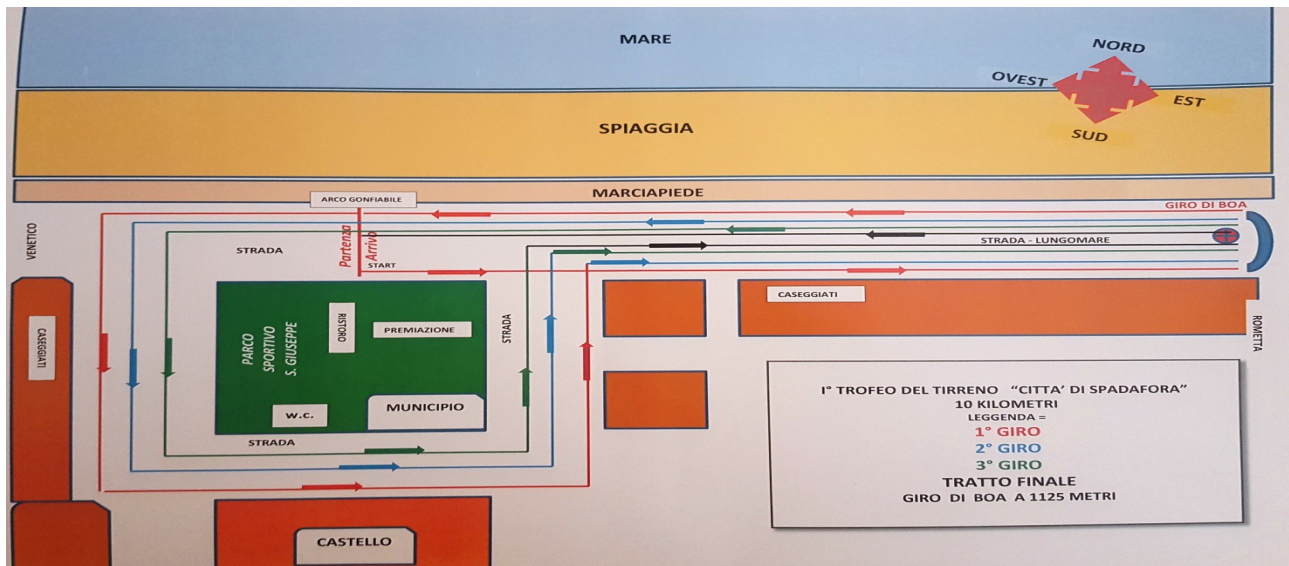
MARE

NORD
OVEST
EST
SUD

SPIAGGIA

MARCIAPIEDE

ARCO GONFIABILE

GIRO DI BOA

VENETICO

STRADA

Partenza
Arrivo
START

STRADA - LUNGOMARE

CASEGGIATI

CASEGGIATI

PARCO SPORTIVO S. GIUSEPPE

RISTORO

PREMIAZIONE

STRADA

ROMETTA

W.C.

MUNICIPIO

STRADA

I° TROFEO DEL TIRRENO "CITTA' DI SPADAFORA"
10 KILOMETRI
LEGGENDA =
1° GIRO
2° GIRO
3° GIRO
TRATTO FINALE
GIRO DI BOA A 1125 METRI

CASTELLO